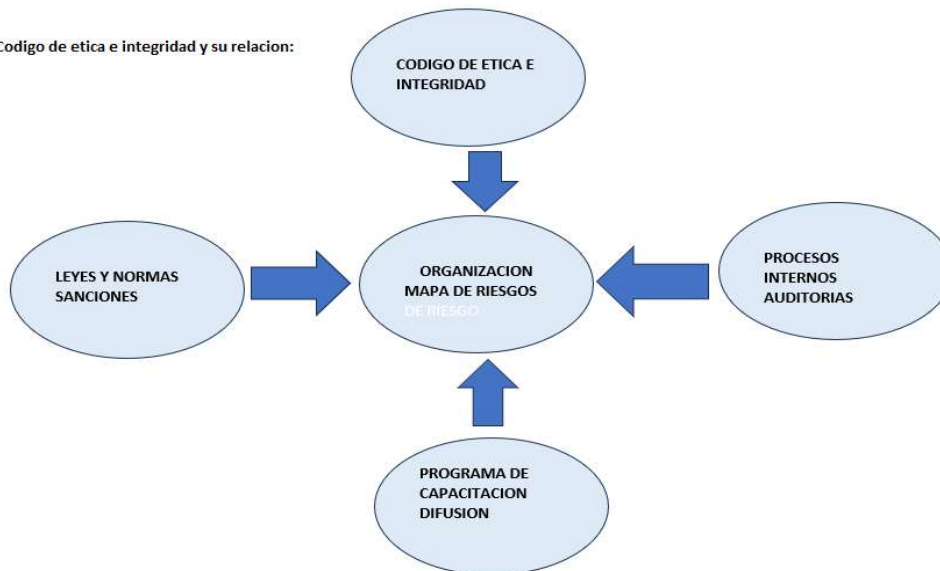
Codigo de etica e integridad y su relacion:

CODIGO DE ETICA E INTEGRIDAD

LEYES Y NORMAS SANCIONES

ORGANIZACION MAPA DE RIESGOS DE RIESGO

PROCESOS INTERNOS AUDITORIAS

PROGRAMA DE CAPACITACION DIFUSION